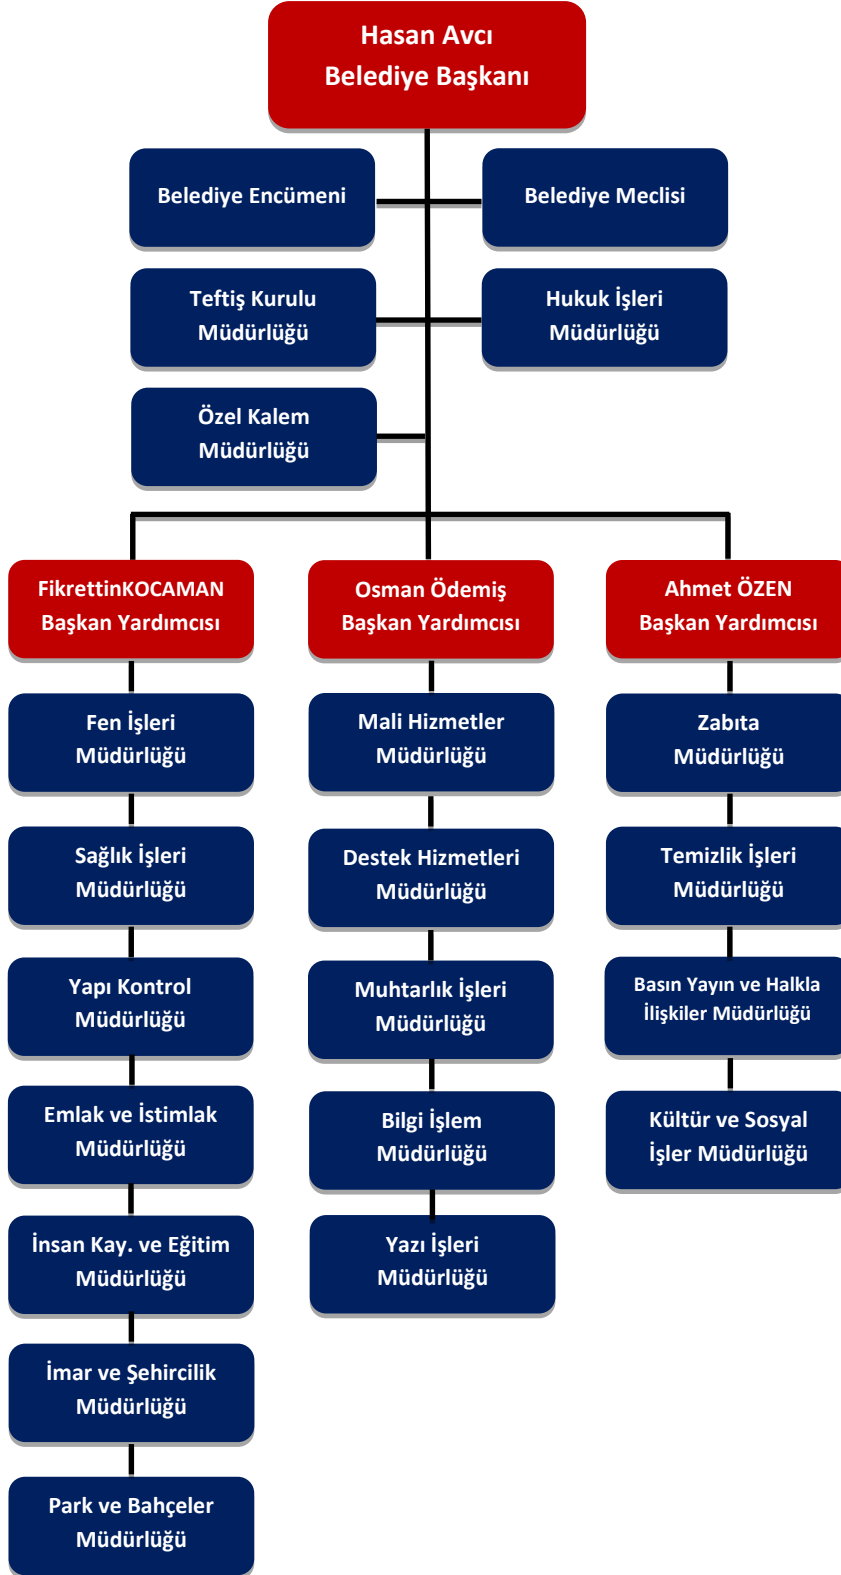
Hasan Avcı
Belediye Başkanı

Belediye Encümeni

Belediye Meclisi

Teftiş Kurulu Müdürlüğü

Hukuk İşleri Müdürlüğü

Özel Kalem Müdürlüğü

FikrettinKOCAMAN Başkan Yardımcısı

Fen İşleri Müdürlüğü

Sağlık İşleri Müdürlüğü

Yapı Kontrol Müdürlüğü

Emlak ve İstimlak Müdürlüğü

İnsan Kay. ve Eğitim Müdürlüğü

İmar ve Şehircilik Müdürlüğü

Park ve Bahçeler Müdürlüğü

Osman Ödemiş Başkan Yardımcısı

Mali Hizmetler Müdürlüğü

Destek Hizmetleri Müdürlüğü

Muhtarlık İşleri Müdürlüğü

Bilgi İşlem Müdürlüğü

Yazı İşleri Müdürlüğü

Ahmet ÖZEN Başkan Yardımcısı

Zabıta Müdürlüğü

Temizlik İşleri Müdürlüğü

Basın Yayın ve Halkla İlişkiler Müdürlüğü

Kültür ve Sosyal İşler Müdürlüğü